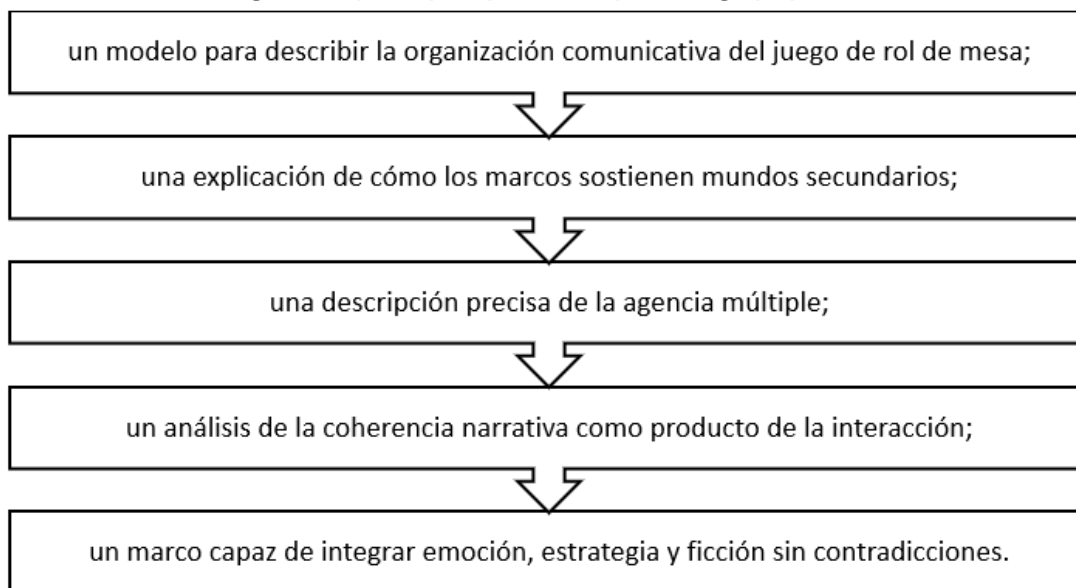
un modelo para describir la organización comunicativa del juego de rol de mesa;

una explicación de cómo los marcos sostienen mundos secundarios;

una descripción precisa de la agencia múltiple;

un análisis de la coherencia narrativa como producto de la interacción;

un marco capaz de integrar emoción, estrategia y ficción sin contradicciones.